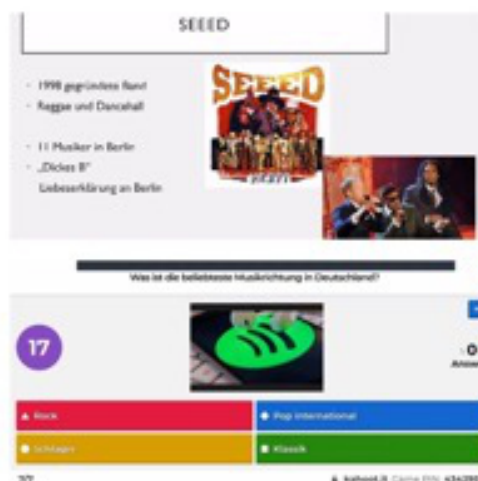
SEEED

- 1998 gegründete Band
- Reggae und Dancehall

- 11 Musiker in Berlin
- „Dickes B"
Liebeserklärung an Berlin

SEEED

Was ist die beliebteste Musikrichtung in Deutschland?

17

0
Answ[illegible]

Rock
Pop international
Schlager
Klassik

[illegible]
kahoot.it Game PIN: 636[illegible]